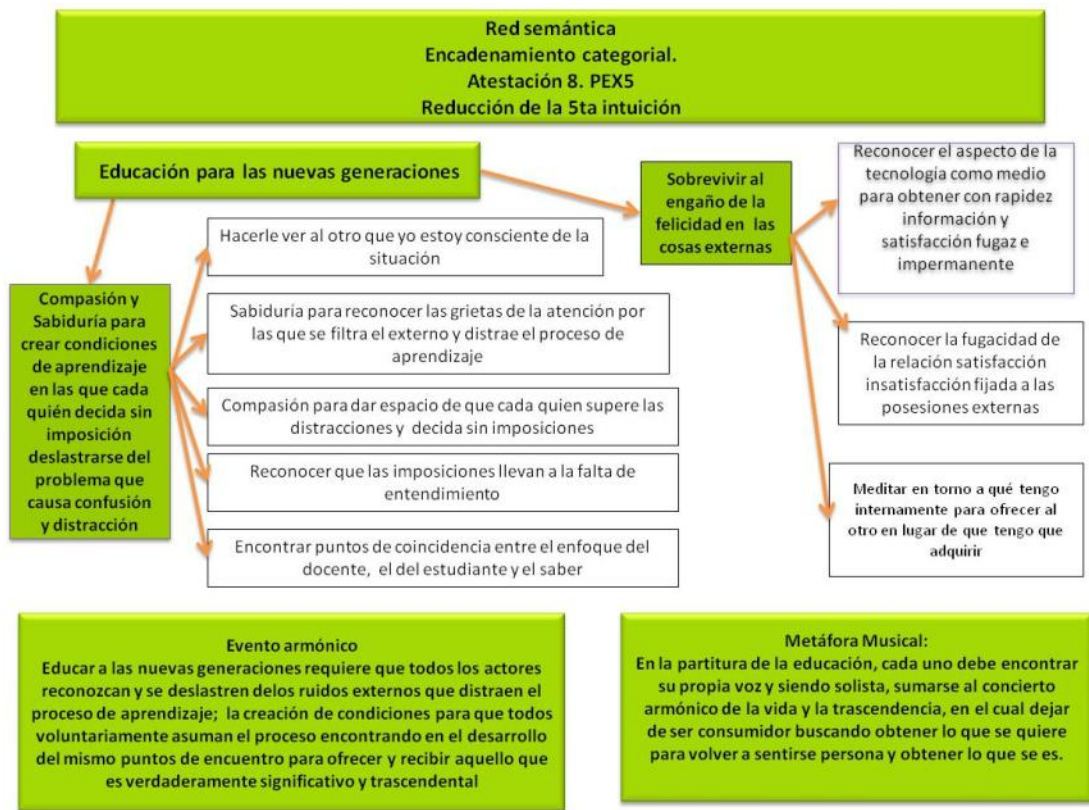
Red semántica
Encadenamiento categorial.
Atestación 8. PEX5
Reducción de la 5ta intuición

Educación para las nuevas generaciones

Compasión y Sabiduría para crear condiciones de aprendizaje en las que cada quién decida sin imposición deslastrarse del problema que causa confusión y distracción

Hacerle ver al otro que yo estoy consciente de la situación

Sabiduría para reconocer las grietas de la atención por las que se filtra el externo y distrae el proceso de aprendizaje

Compasión para dar espacio de que cada quien supere las distracciones y decida sin imposiciones

Reconocer que las imposiciones llevan a la falta de entendimiento

Encontrar puntos de coincidencia entre el enfoque del docente, el del estudiante y el saber

Sobrevivir al engaño de la felicidad en las cosas externas

Reconocer el aspecto de la tecnología como medio para obtener con rapidez información y satisfacción fugaz e impermanente

Reconocer la fugacidad de la relación satisfacción insatisfacción fijada a las posesiones externas

Meditar en torno a qué tengo internamente para ofrecer al otro en lugar de que tengo que adquirir

Evento armónico
Educar a las nuevas generaciones requiere que todos los actores reconozcan y se deslastren delos ruidos externos que distraen el proceso de aprendizaje; la creación de condiciones para que todos voluntariamente asuman el proceso encontrando en el desarrollo del mismo puntos de encuentro para ofrecer y recibir aquello que es verdaderamente significativo y trascendental

Metáfora Musical:
En la partitura de la educación, cada uno debe encontrar su propia voz y siendo solista, sumarse al concierto armónico de la vida y la trascendencia, en el cual dejar de ser consumidor buscando obtener lo que se quiere para volver a sentirse persona y obtener lo que se es.